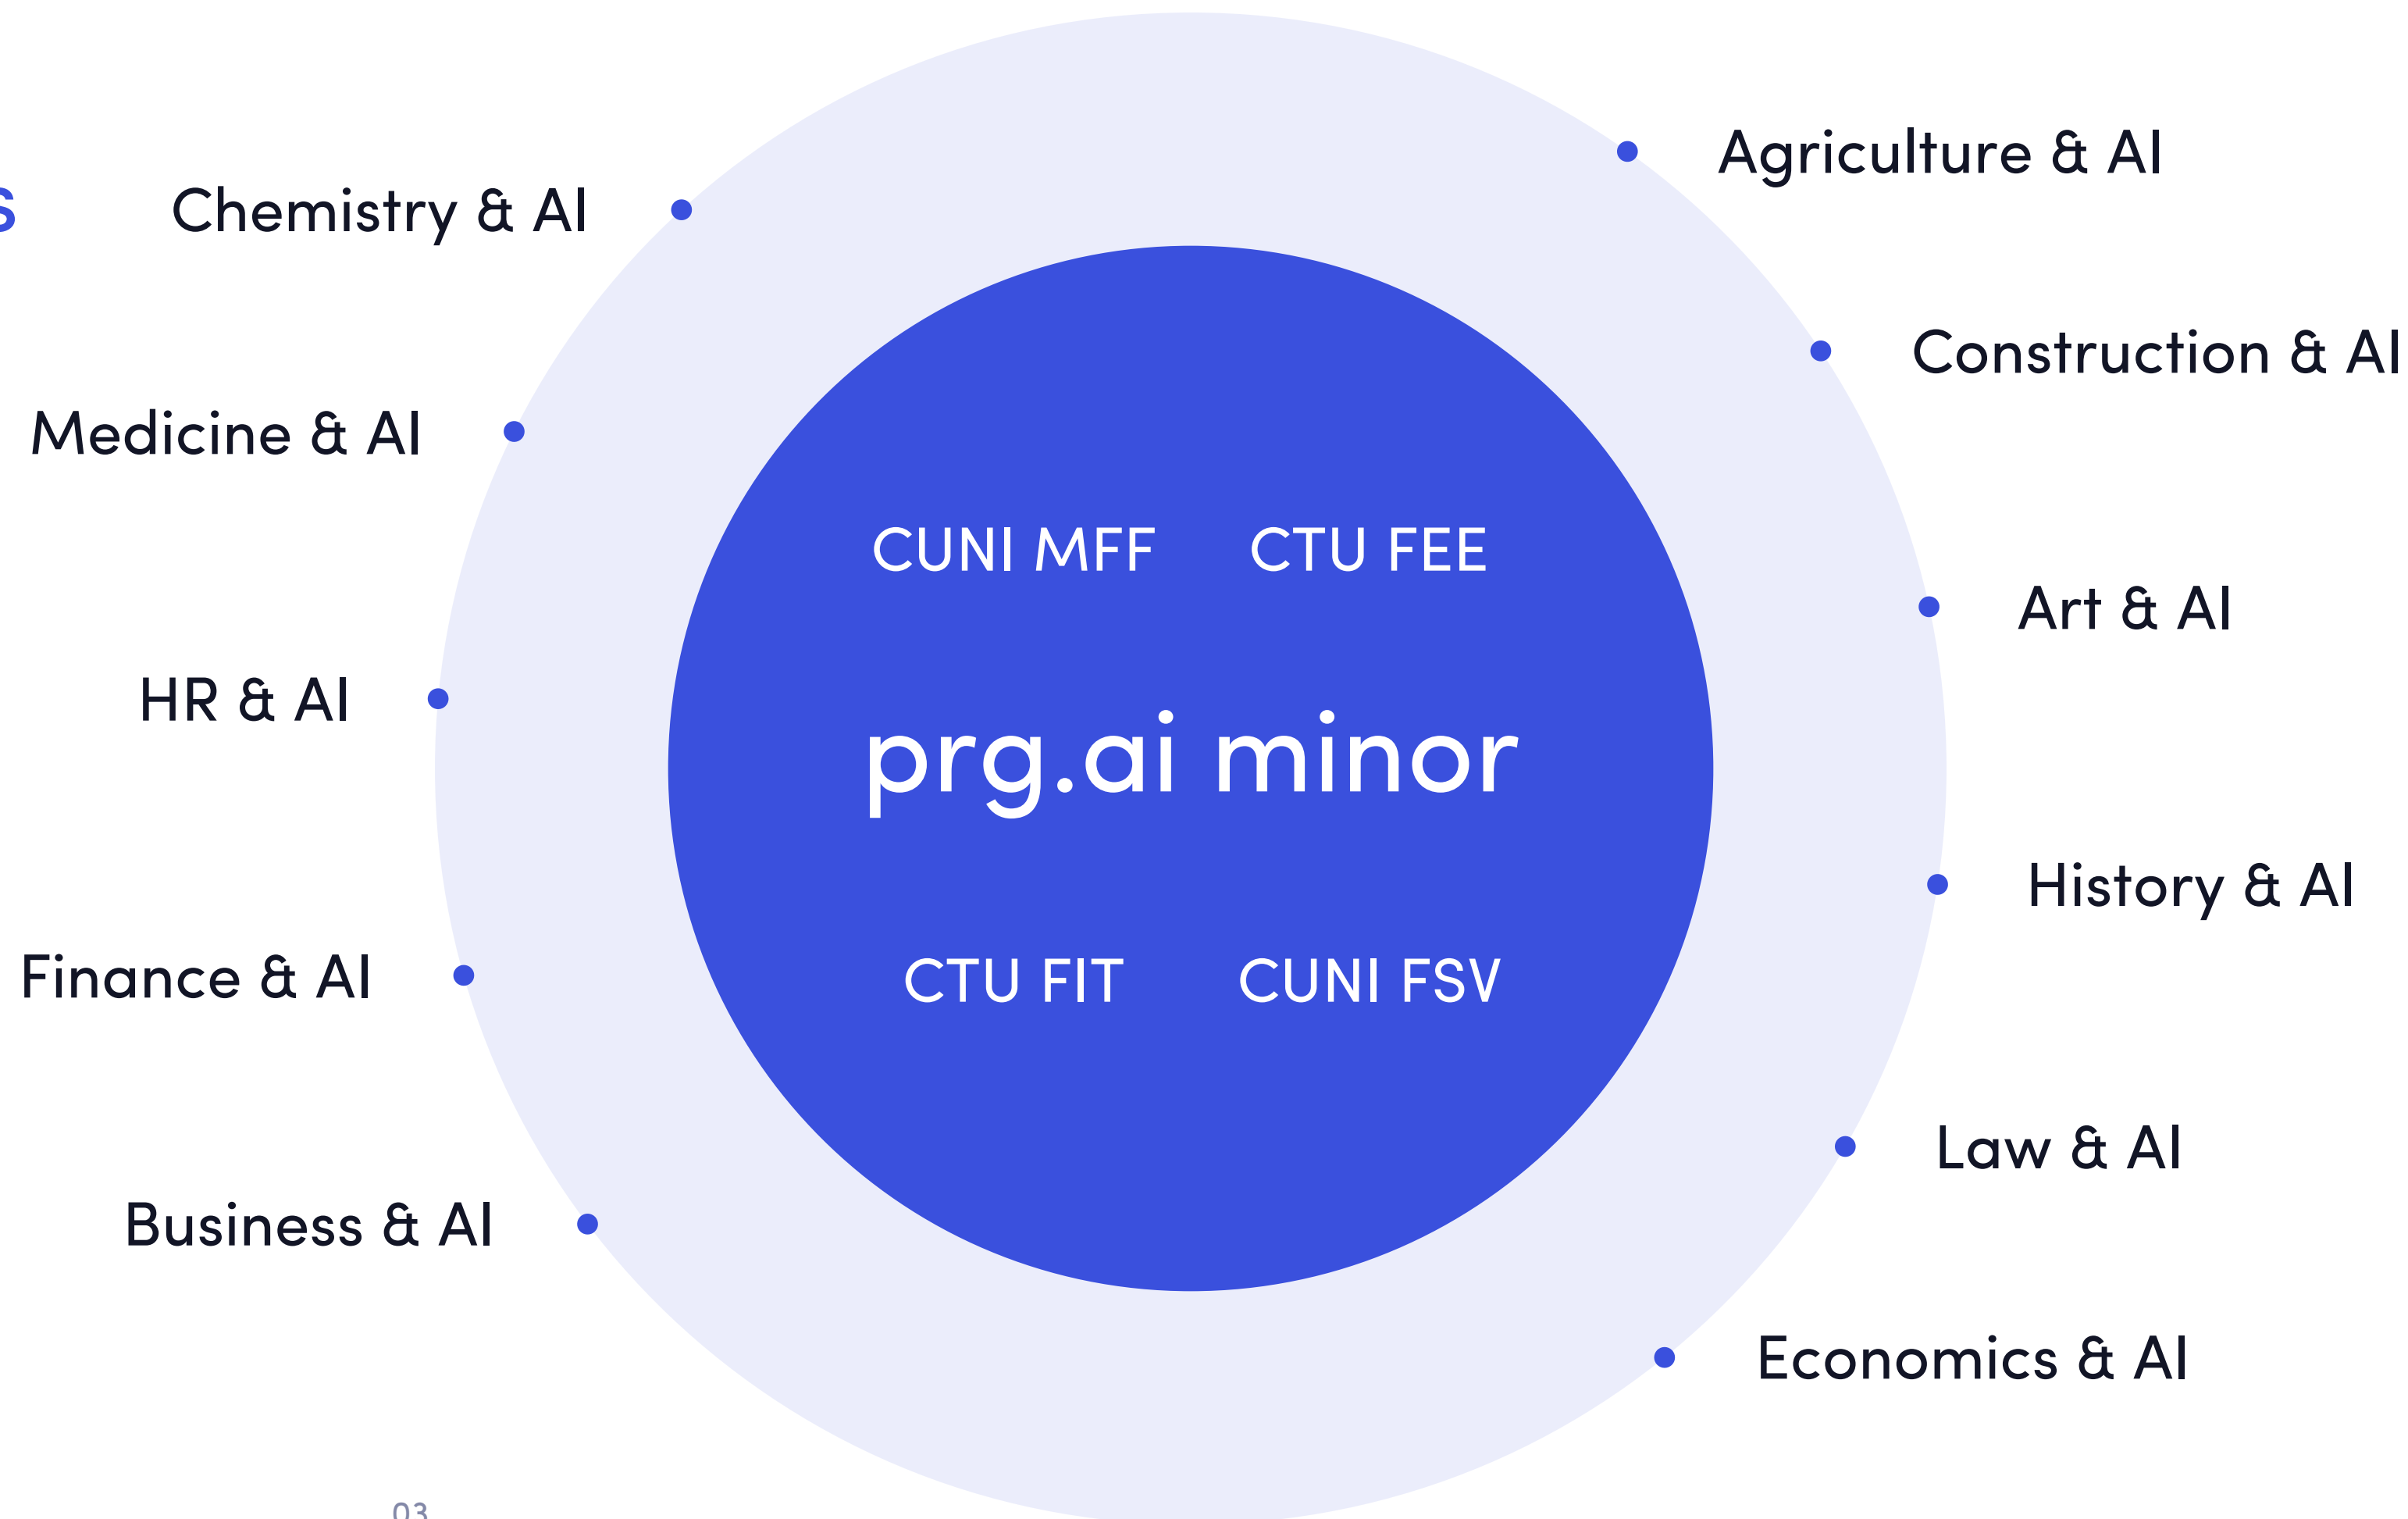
s

Chemistry & AI

Agriculture & AI

Construction & AI

Medicine & AI

CUNI MFF

CTU FEE

Art & AI

HR & AI

prg.ai minor

History & AI

Finance & AI

CTU FIT

CUNI FSV

Law & AI

Business & AI

Economics & AI

03